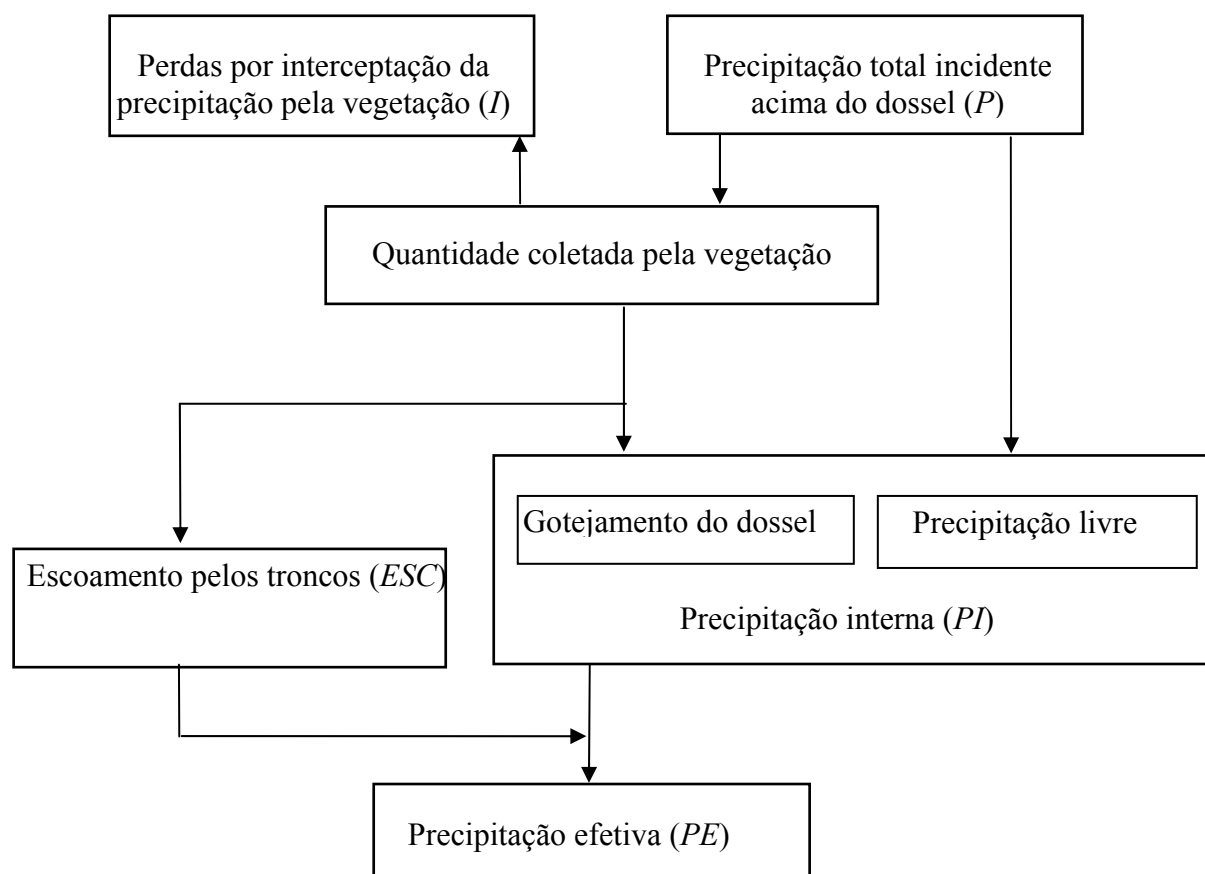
Perdas por interceptação da precipitação pela vegetação ($I$)

Precipitação total incidente acima do dossel ($P$)

Quantidade coletada pela vegetação

Gotejamento do dossel

Precipitação livre

Escoamento pelos troncos ($ESC$)

Precipitação interna ($PI$)

Precipitação efetiva ($PE$)